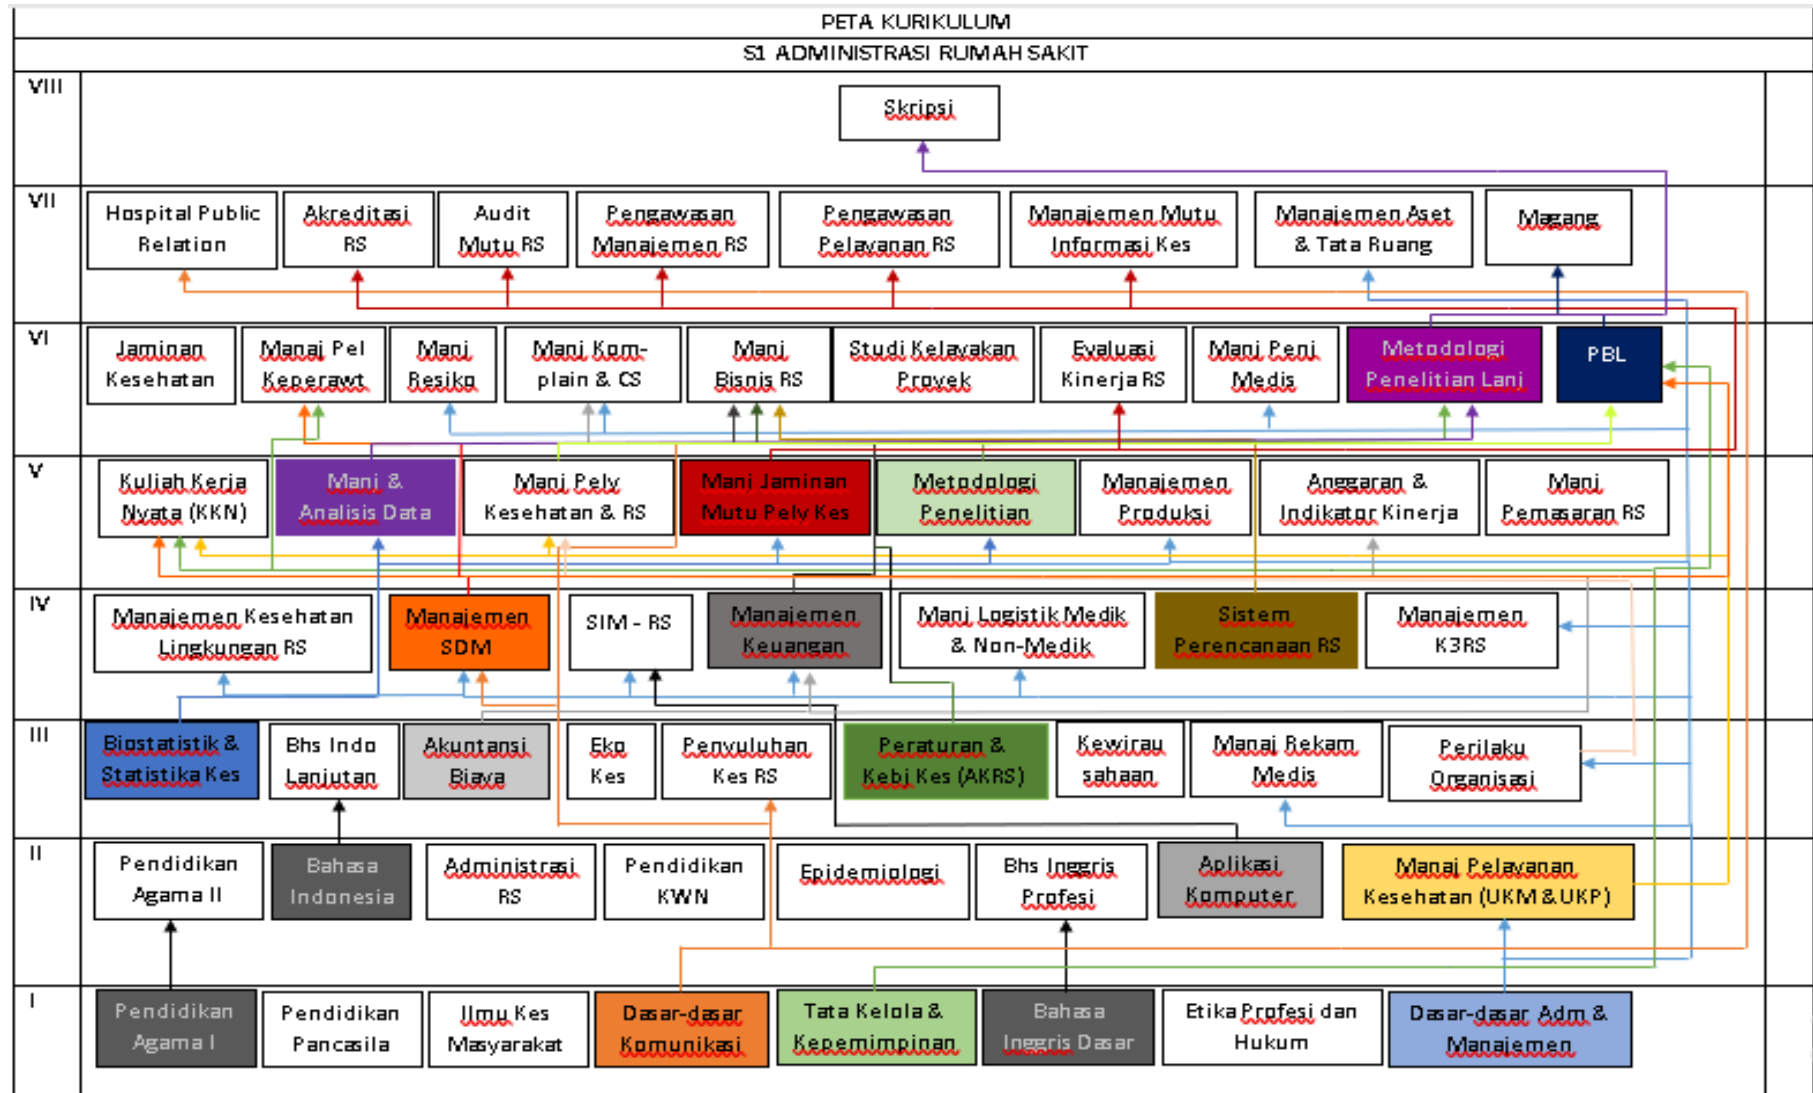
PETA KURIKULUM

S1 ADMINISTRASI RUMAH SAKIT

VIII

Skripsi

VII

Hospital Public Relation

Akreditasi RS

Audit Mutu RS

Pengawasan Manajemen RS

Pengawasan Pelayanan RS

Manajemen Mutu Informasi Kes

Manajemen Aset & Tata Ruang

Magang

VI

Jaminan Kesehatan

Manaj Pel Keperawt

Manj Resiko

Manj Kom-plain & CS

Manj Bisnis RS

Studi Kelayakan Proyek

Evaluasi Kinerja RS

Manj Penj Medis

Metodologi Penelitian Lanj

PBL

V

Kuliah Kerja Nyata (KKN)

Manj & Analisis Data

Manj Pely Kesehatan & RS

Manj Jaminan Mutu Pely Kes

Metodologi Penelitian

Manajemen Produksi

Anggaran & Indikator Kinerja

Manj Pemasaran RS

IV

Manajemen Kesehatan Lingkungan RS

Manajemen SDM

SIM - RS

Manajemen Keuangan

Manj Logistik Medik & Non-Medik

Sistem Perencanaan RS

Manajemen K3RS

III

Biostatistik & Statistika Kes

Bhs Indo Lanjutan

Akuntansi Biaya

Eko Kes

Penyuluhan Kes RS

Peraturan & Kebj Kes (AKRS)

Kewirausahaan

Manaj Rekam Medis

Perilaku Organisasi

II

Pendidikan Agama II

Bahasa Indonesia

Administrasi RS

Pendidikan KWN

Epidemiologi

Bhs Inggris Profesi

Aplikasi Komputer

Manaj Pelayanan Kesehatan (UKM & UKP)

I

Pendidikan Agama I

Pendidikan Pancasila

Ilmu Kes Masyarakat

Dasar-dasar Komunikasi

Tata Kelola & Kepemimpinan

Bahasa Inggris Dasar

Etika Profesi dan Hukum

Dasar-dasar Adm & Manajemen